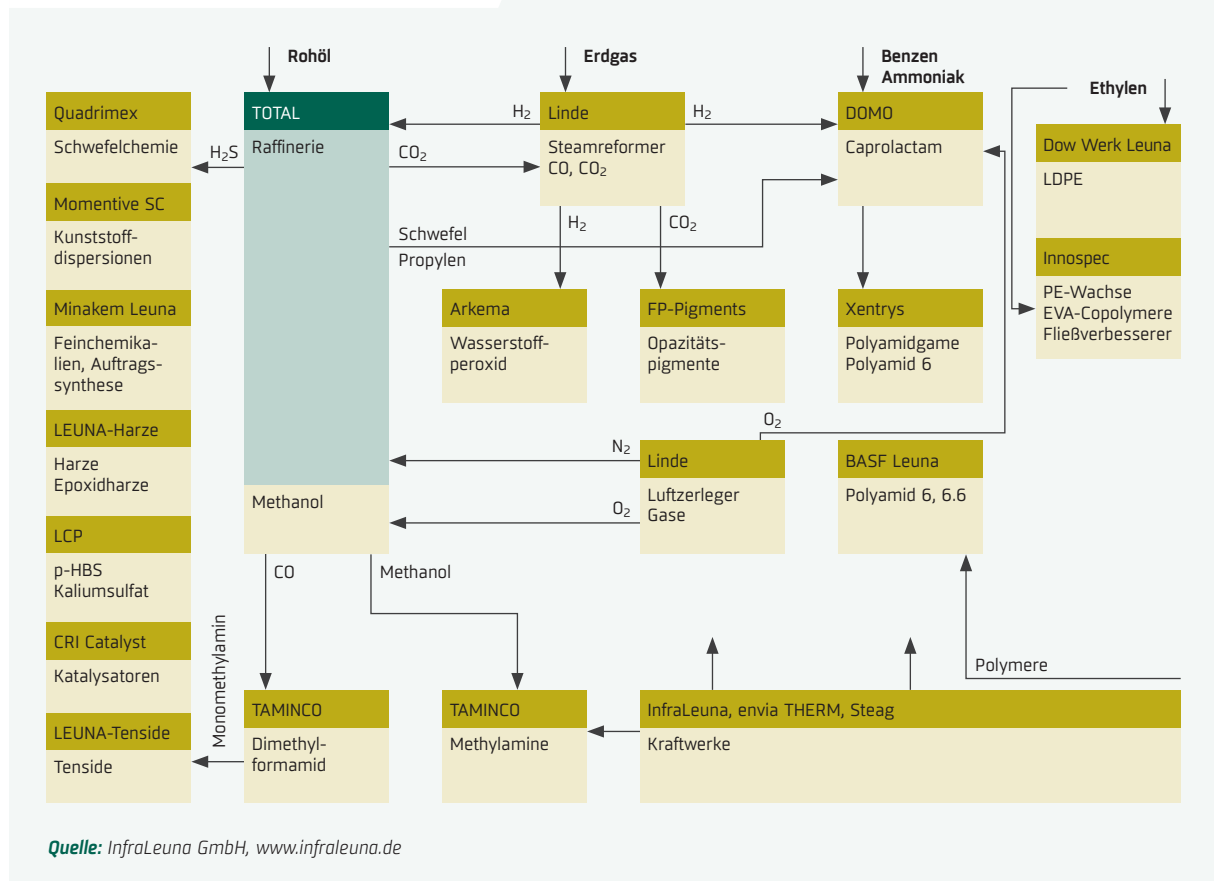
Rohöl

Erdgas

Benzen
Ammoniak

Ethylen

Quadrimex
Schwefelchemie

$H_2S$

TOTAL
Raffinerie

$H_2$

Linde
Steamreformer
CO, $CO_2$

$H_2$

DOMO
Caprolactam

Dow Werk Leuna
LDPE

$CO_2$

Momentive SC
Kunststoffdispersionen

Schwefel
Propylen

$H_2$

$CO_2$

Innospec
PE-Wachse
EVA-Copolymere
Fließverbesserer

Minakem Leuna
Feinchemikalien, Auftragssynthese

Arkema
Wasserstoffperoxid

FP-Pigments
Opazitätspigmente

Xentrys
Polyamidgame
Polyamid 6

LEUNA-Harze
Harze
Epoxidharze

$O_2$

$N_2$

Linde
Luftzerleger
Gase

BASF Leuna
Polyamid 6, 6.6

Methanol

$O_2$

LCP
p-HBS
Kaliumsulfat

CO

Methanol

CRI Catalyst
Katalysatoren

Monomethylamin

Polymere

LEUNA-Tenside
Tenside

TAMINCO
Dimethylformamid

TAMINCO
Methylamine

InfraLeuna, envia THERM, Steag
Kraftwerke

Quelle: InfraLeuna GmbH, www.infraleuna.de